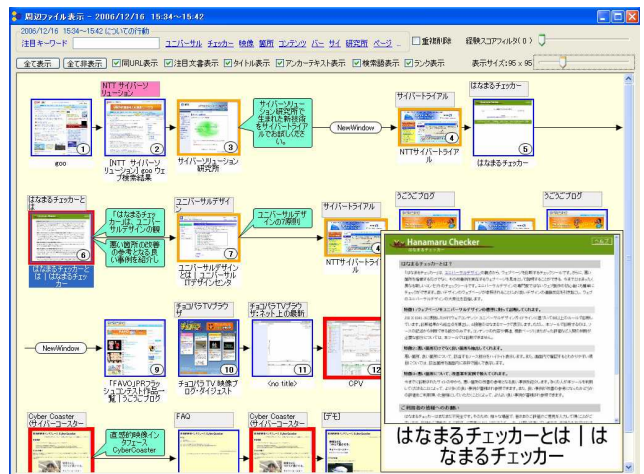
周辺ファイル表示 - 2006/12/16 15:34～15:42

2006/12/16 15:34～15:42 についての行動
注目キーワード　ユニバーサル　チェッカー　映像　箇所　コンテンツ　バー　サイ　研究所　ページ　...　□重複削除　経験スコアフィルタ(0)

全て表示　全て非表示　☑同URL表示　☑注目文書表示　☑タイトル表示　☑アンカーテキスト表示　☑検索語表示　☑ランク表示　表示サイズ:95 x 95

NTT サイバーソリューション
1 goo
2 [NTT サイバーソリューション] goo ウェブ検索結果
3 サイバーソリューション研究所
サイバーソリューション研究所で生まれた新技術をサイバートライアルでお試しください。
NewWindow
サイバートライアル
4 NTTサイバートライアル
5 はなまるチェッカー

はなまるチェッカーと
「はなまるチェッカー」は、ユニバーサルデザインの観
悪い箇所の改善の参考となる良い事例を紹介し
6 はなまるチェッカーとは | はなまるチェッカー
ユニバーサルデザイ
ユニバーサルデザインの原則
7 ユニバーサルデザインとは | ユニバーサルITデザインセンタ
サイバートライアル
NTTサイバートライ
うごうごブログ
うごうごブログ

NewWindow
9 「FAVO」PRプラットフォームを作ってみた！ | うごうごブログ
チョコパラTVブラウザ
10 チョコパラTV 映像ブログ・ダイジェスト
チョコパラTVブラウザ:ネット上の最新
11 <no title>
12 CPV

Cyber Coaster (サイバーコースター)
直感的映像インタフェース CyberCoaster
FAQ
Cyber Coaster (サイバーコースター)
デモ

Hanamaru Checker
はなまるチェッカーとは？

はなまるチェッカーとは | はなまるチェッカー